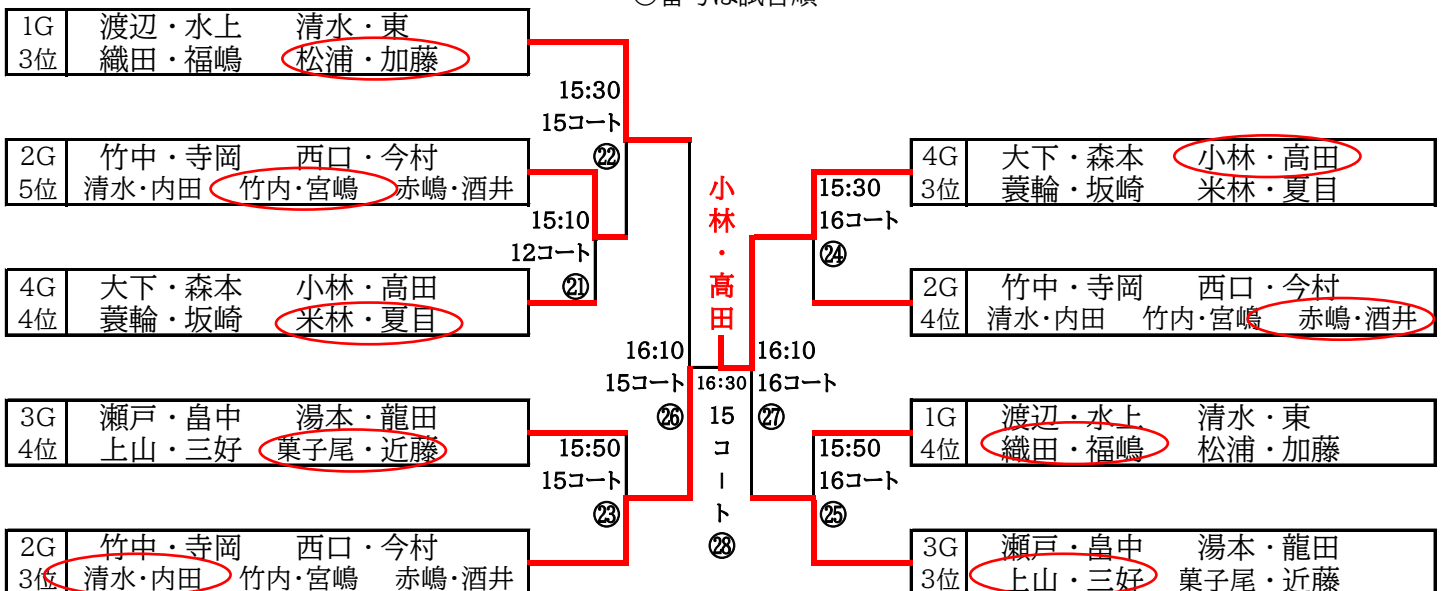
1G 3位 渡辺・水上 清水・東 織田・福嶋 松浦・加藤

2G 5位 竹中・寺岡 西口・今村 清水･内田 竹内･宮嶋 赤嶋･酒井

4G 4位 大下・森本 小林・高田 蓑輪・坂崎 米林・夏目

3G 4位 瀬戸・畠中 湯本・龍田 上山・三好 菓子尾・近藤

2G 3位 竹中・寺岡 西口・今村 清水･内田 竹内･宮嶋 赤嶋･酒井

15:30 15コート ㉒

15:10 12コート ㉑

15:50 15コート ㉓

16:10 15コート ㉖

小林・高田

16:30 15コート ㉘

16:10 16コート ㉗

15:30 16コート ㉔

15:50 16コート ㉕

4G 3位 大下・森本 小林・高田 蓑輪・坂崎 米林・夏目

2G 4位 竹中・寺岡 西口・今村 清水･内田 竹内･宮嶋 赤嶋･酒井

1G 4位 渡辺・水上 清水・東 織田・福嶋 松浦・加藤

3G 3位 瀬戸・畠中 湯本・龍田 上山・三好 菓子尾・近藤